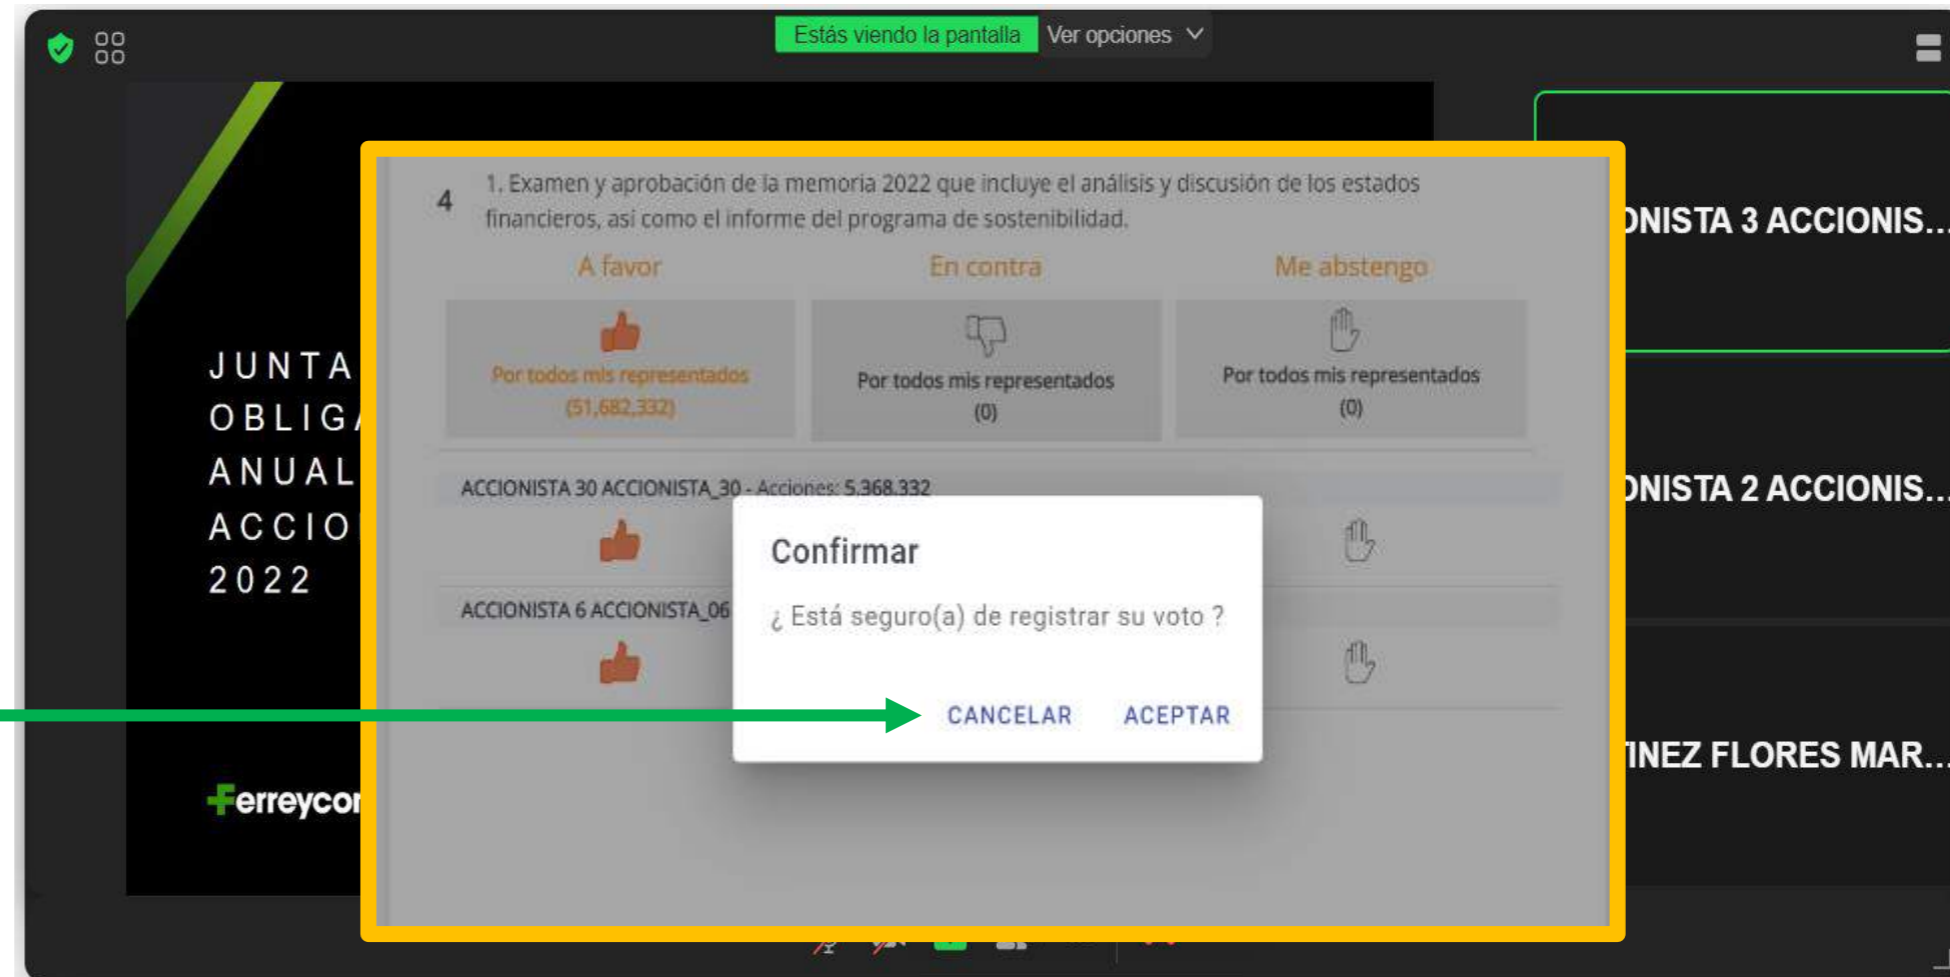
Estás viendo la pantalla Ver opciones

JUNTA
OBLIG
ANUAL
ACCIO
2022

Ferreycor

4 1. Examen y aprobación de la memoria 2022 que incluye el análisis y discusión de los estados financieros, así como el informe del programa de sostenibilidad.

| A favor | En contra | Me abstengo |
|---|---|---|
| Por todos mis representados (51,682,332) | Por todos mis representados (0) | Por todos mis representados (0) |

ACCIONISTA 30 ACCIONISTA_30 - Acciones: 5,368,332

ACCIONISTA 6 ACCIONISTA_06

Confirmar

¿ Está seguro(a) de registrar su voto ?

CANCELAR ACEPTAR

ONISTA 3 ACCIONIS...

ONISTA 2 ACCIONIS...

INEZ FLORES MAR...